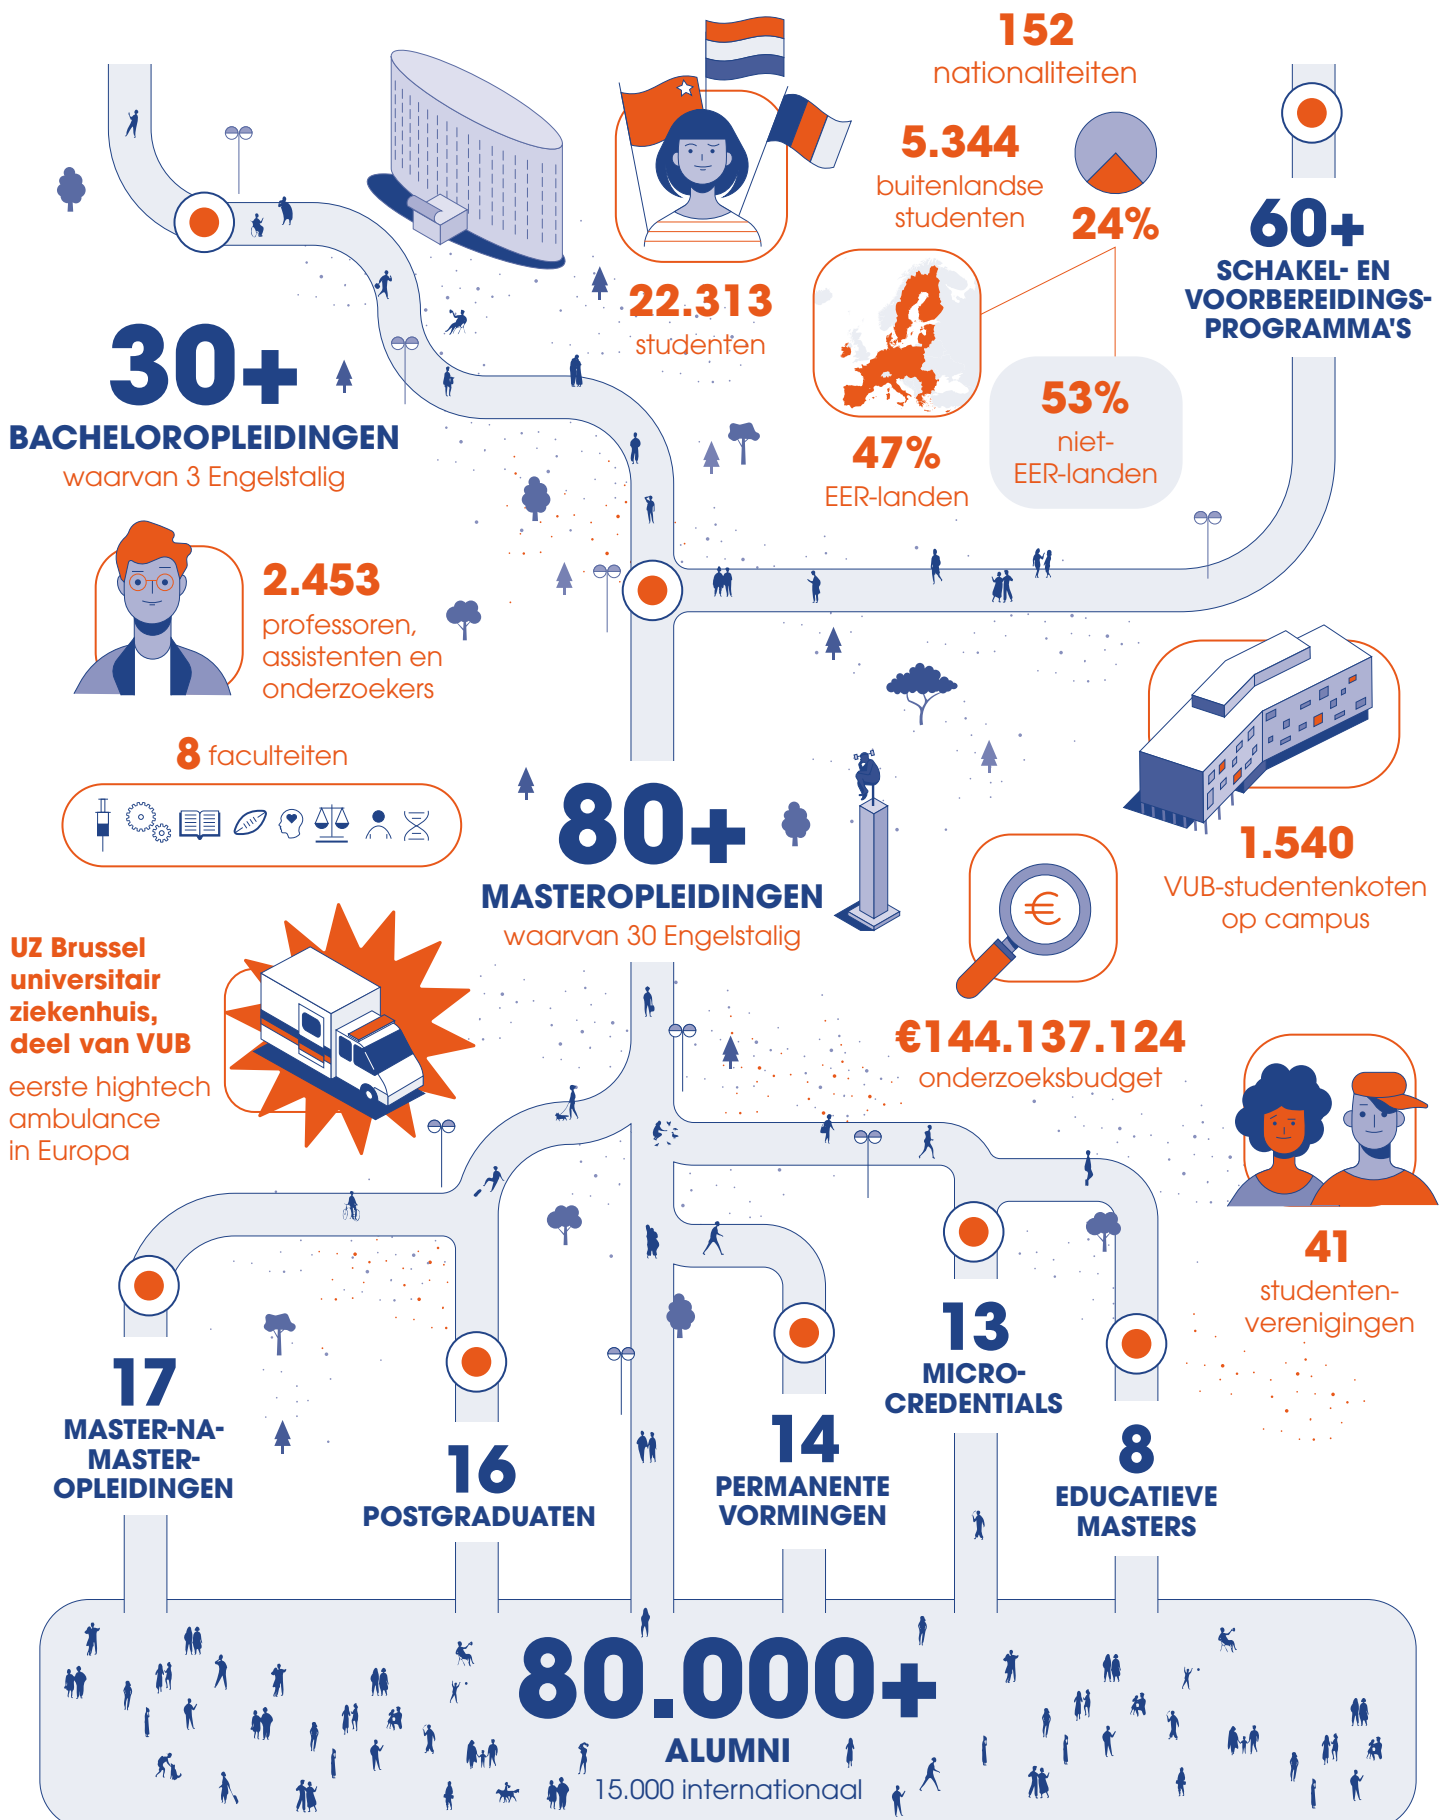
152
nationaliteiten

5.344
buitenlandse studenten

24%

60+
SCHAKEL- EN VOORBEREIDINGS-PROGRAMMA'S

22.313
studenten

30+
BACHELOROPLEIDINGEN
waarvan 3 Engelstalig

53%
niet-EER-landen

47%
EER-landen

2.453
professoren, assistenten en onderzoekers

8 faculteiten

80+
MASTEROPLEIDINGEN
waarvan 30 Engelstalig

1.540
VUB-studentenkoten op campus

UZ Brussel universitair ziekenhuis, deel van VUB
eerste hightech ambulance in Europa

€144.137.124
onderzoeksbudget

41
studenten-verenigingen

17
MASTER-NA-MASTER-OPLEIDINGEN

16
POSTGRADUATEN

14
PERMANENTE VORMINGEN

13
MICRO-CREDENTIALS

8
EDUCATIEVE MASTERS

80.000+
ALUMNI
15.000 internationaal